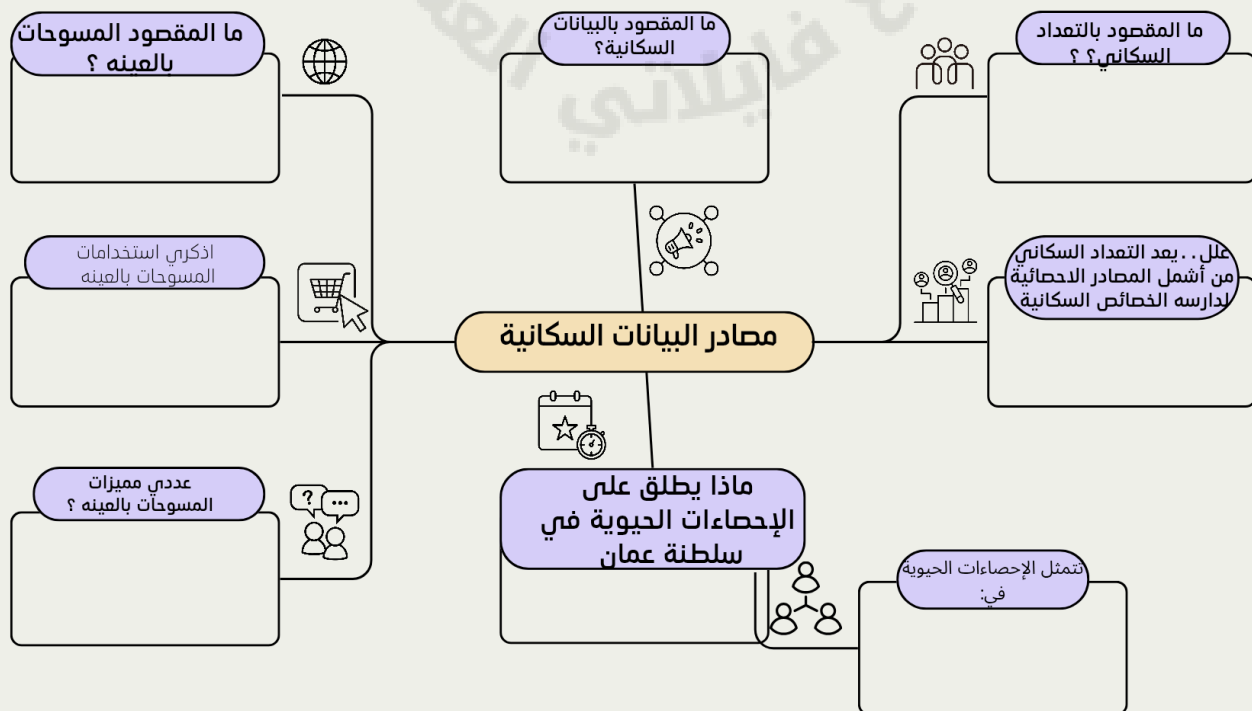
ما المقصود المسوحات بالعينه ؟

ما المقصود بالبيانات السكانية؟

ما المقصود بالتعداد السكاني؟ ؟

اذكري استخدامات المسوحات بالعينه

علل..يعد التعداد السكاني من أشمل المصادر الاحصائية لدارسه الخصائص السكانية

مصادر البيانات السكانية

عددي مميزات المسوحات بالعينه ؟

ماذا يطلق على الإحصاءات الحيوية في سلطنة عمان

تتمثل الإحصاءات الحيوية في: